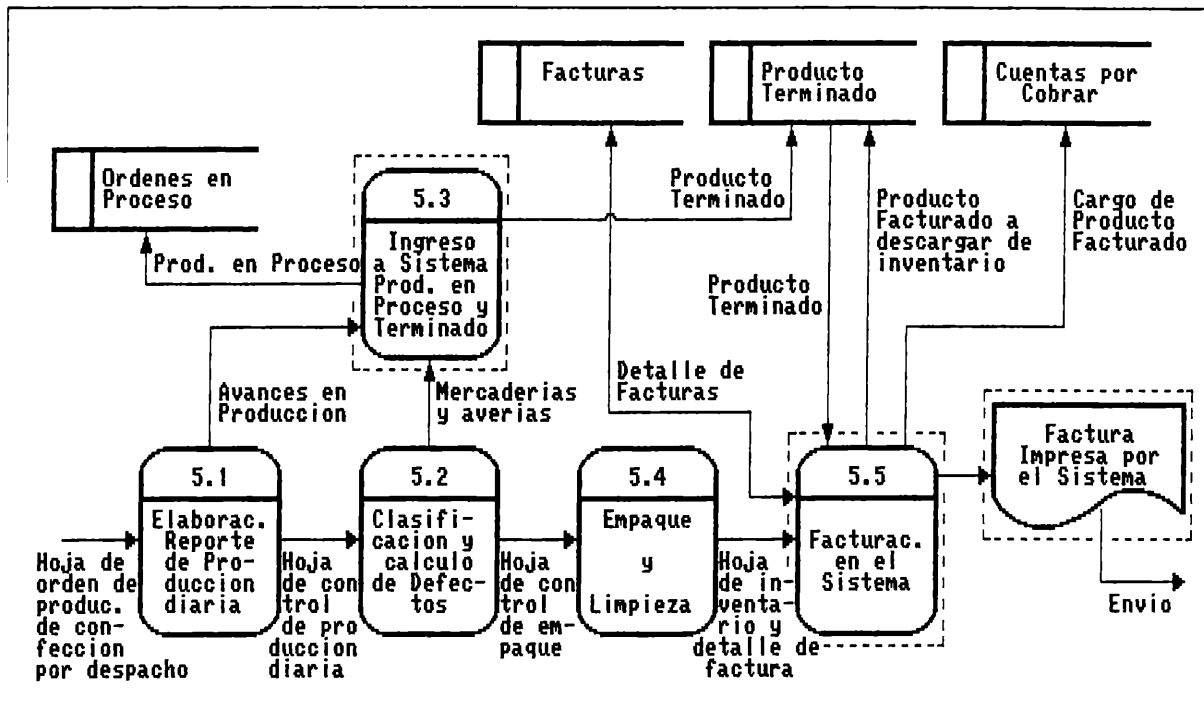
Facturas

Producto Terminado

Cuentas por Cobrar

Ordenes en Proceso

5.3

Ingreso a Sistema Prod. en Proceso y Terminado

Producto Terminado

Producto Facturado a descargar de inventario

Cargo de Producto Facturado

Prod. en Proceso

Producto Terminado

Detalle de Facturas

Avances en Produccion

Mercaderias y averias

5.1

Elaborac. Reporte de Produccion diaria

5.2

Clasificacion y calculo de Defectos

5.4

Empaque y Limpieza

5.5

Facturac. en el Sistema

Factura Impresa por el Sistema

Hoja de orden de produc. de confeccion por despacho

Hoja de control de produccion diaria

Hoja de control de empaque

Hoja de inventario y detalle de factura

Envio